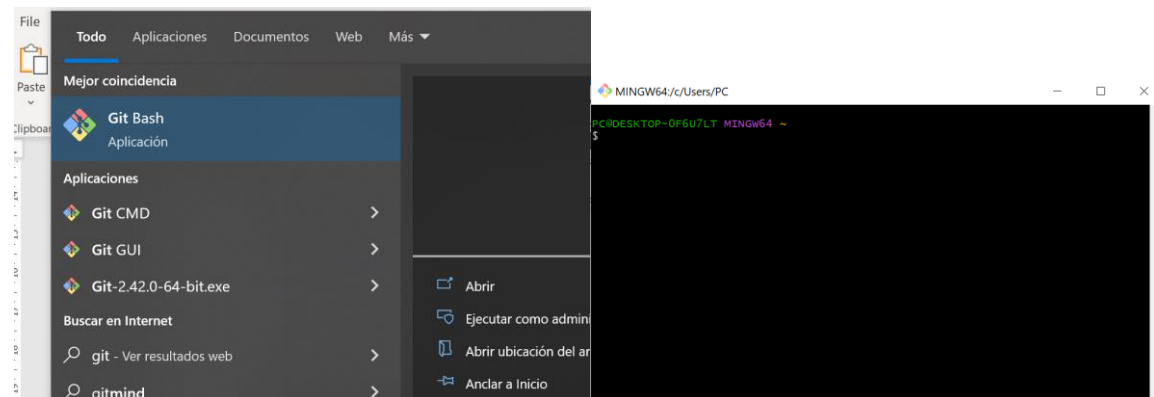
File
Paste
Clipboar

Todo Aplicaciones Documentos Web Más

Mejor coincidencia
Git Bash
Aplicación

Aplicaciones
Git CMD
Git GUI
Git-2.42.0-64-bit.exe

Buscar en Internet
git - Ver resultados web
gitmind

Abrir
Ejecutar como admini
Abrir ubicación del ar
Anclar a Inicio

MINGW64:/c/Users/PC

PC@DESKTOP-0F6U7LT MINGW64 ~
$